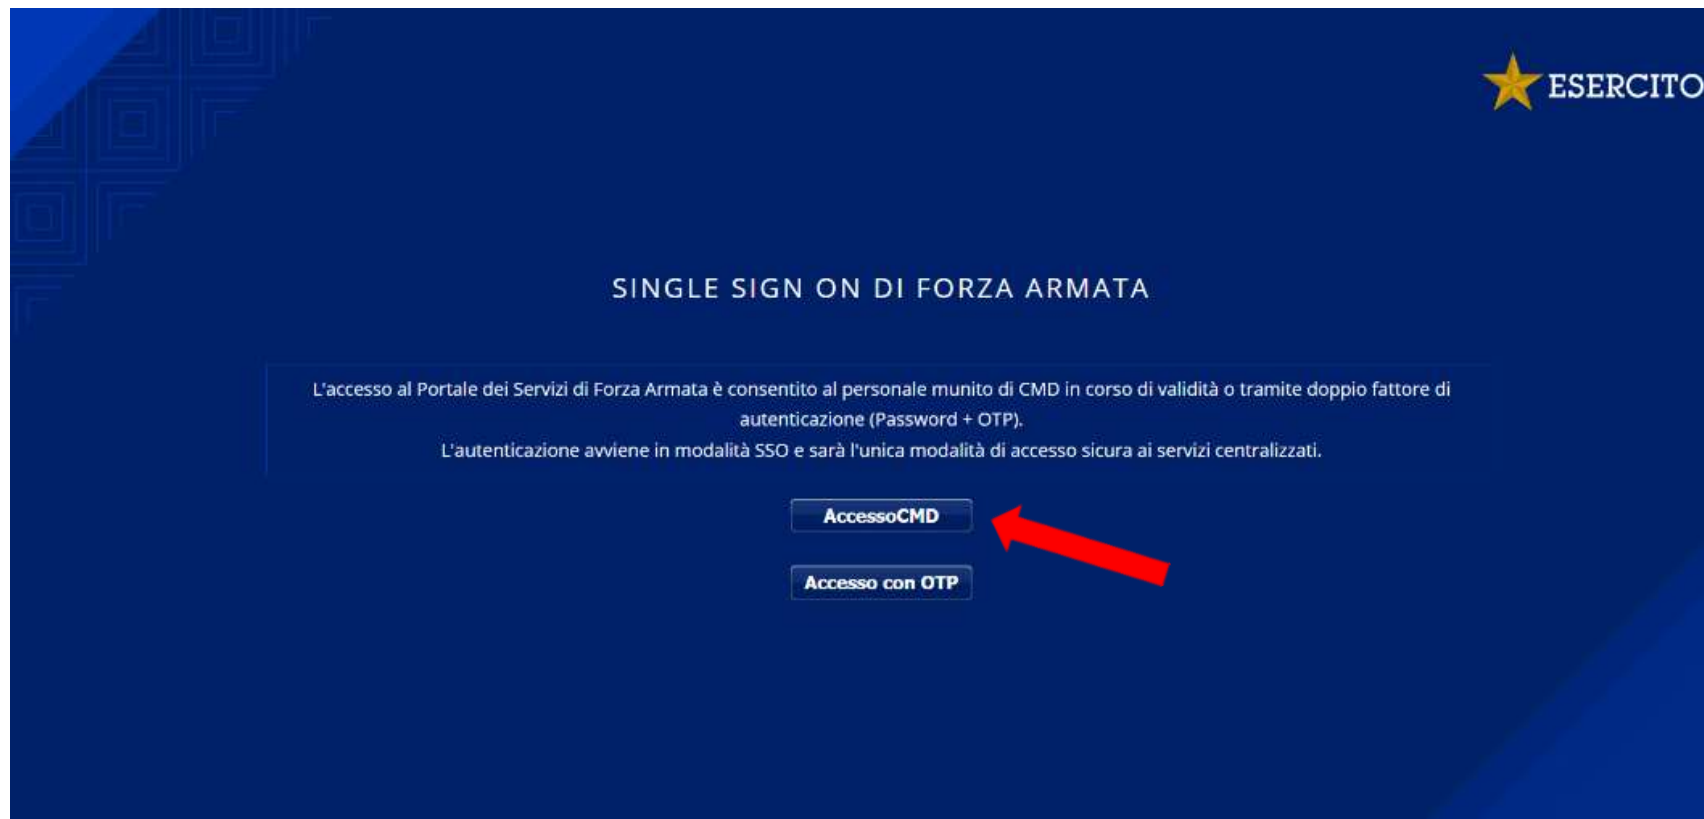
ESERCITO

SINGLE SIGN ON DI FORZA ARMATA

L'accesso al Portale dei Servizi di Forza Armata è consentito al personale munito di CMD in corso di validità o tramite doppio fattore di autenticazione (Password + OTP).
L'autenticazione avviene in modalità SSO e sarà l'unica modalità di accesso sicura ai servizi centralizzati.

AccessoCMD

Accesso con OTP